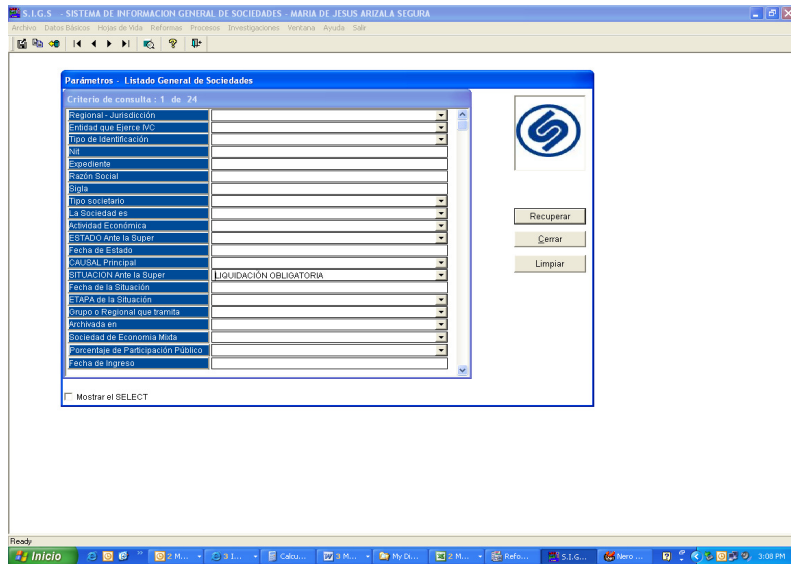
S.I.G.S - SISTEMA DE INFORMACION GENERAL DE SOCIEDADES - MARIA DE JESUS ARIZALA SEGURA

Archivo Datos Básicos Hojas de Vida Reformas Procesos Investigaciones Ventana Ayuda Salir

Parámetros - Listado General de Sociedades

Criterio de consulta : 1 de 24

Regional - Jurisdicción
Entidad que Ejerce IVC
Tipo de Identificación
Nit
Expediente
Razón Social
Sigla
Tipo societario
La Sociedad es
Actividad Económica
ESTADO Ante la Super
Fecha de Estado
CAUSAL Principal
SITUACION Ante la Super LIQUIDACIÓN OBLIGATORIA
Fecha de la Situación
ETAPA de la Situación
Grupo o Regional que tramita
Archivada en
Sociedad de Economia Mixta
Porcentaje de Participación Público
Fecha de Ingreso

Recuperar
Cerrar
Limpiar

Mostrar el SELECT

Ready

Inicio 2 M... 3 I... Calcu... 3 M... My Di... 2 M... Refo... S.I.G... Nero ... 3:08 PM